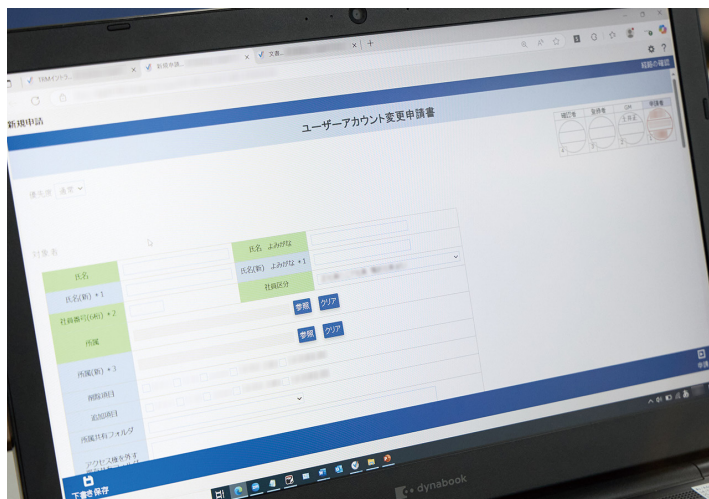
新規申請

ユーザーアカウント変更申請書

経路の確認

優先度 通常

対象者

氏名

氏名(新) ※1

社員番号(4桁) ※2

所属

所属(新) ※3

削除項目

追加項目

所属共有フォルダ

アクセス権限を外す

氏名 よみがな

氏名(新) よみがな ※1

社員区分

参照

クリア

参照

クリア

下書き保存

dynabook